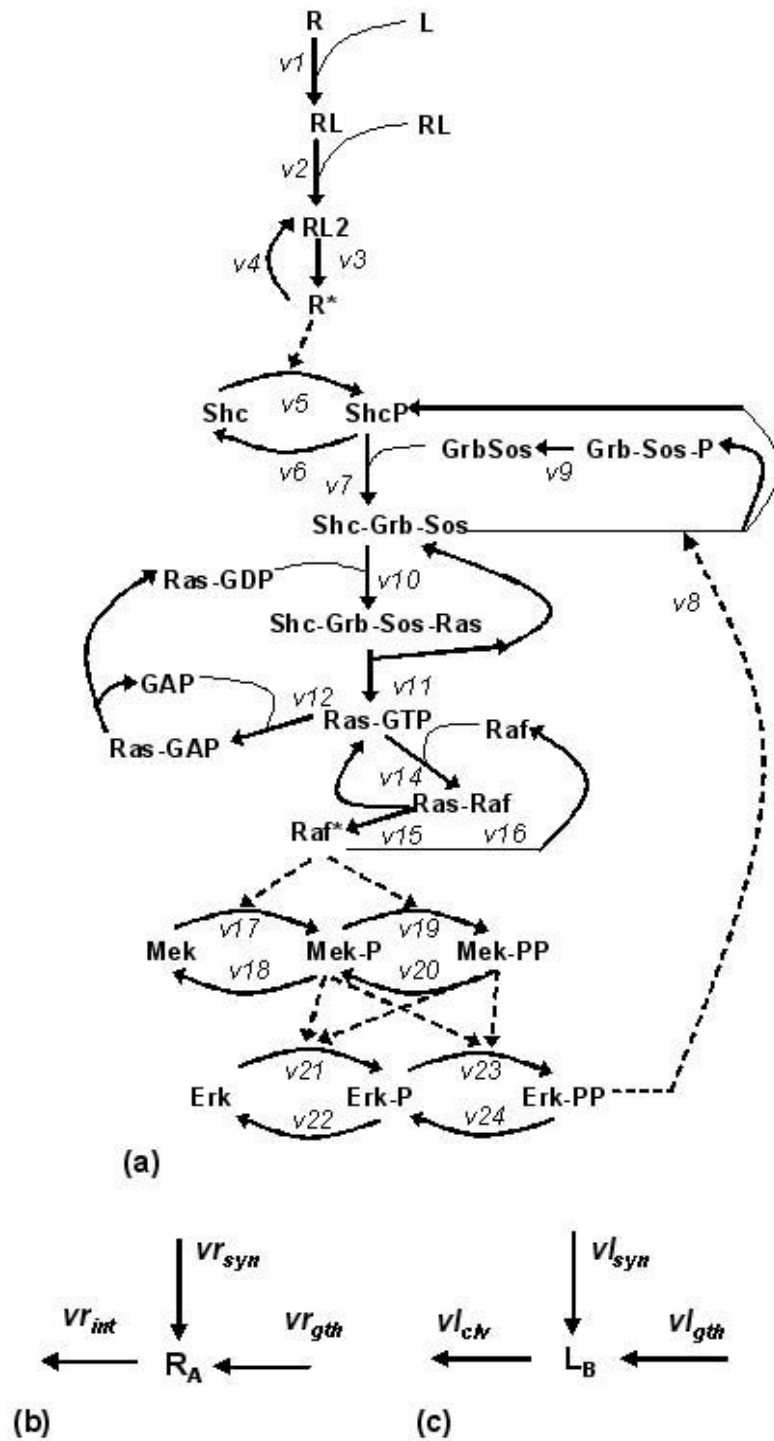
R L
v1
RL RL
v2
RL2
v4 v3
R*
Shc v5 ShcP
v6
GrbSos v9 Grb-Sos-P
v7
Shc-Grb-Sos
Ras-GDP v10
v8
Shc-Grb-Sos-Ras
GAP v11
v12
Ras-GAP Ras-GTP Raf
v14
Ras-Raf
Raf*
v15 v16
v17 v19
Mek Mek-P Mek-PP
v18 v20
v21 v23
Erk Erk-P Erk-PP
v22 v24
(a)

$vr_{syn}$
$vr_{int}$ $vr_{gth}$
$R_A$
(b)

$vl_{syn}$
$vl_{clv}$ $vl_{gth}$
$L_B$
(c)